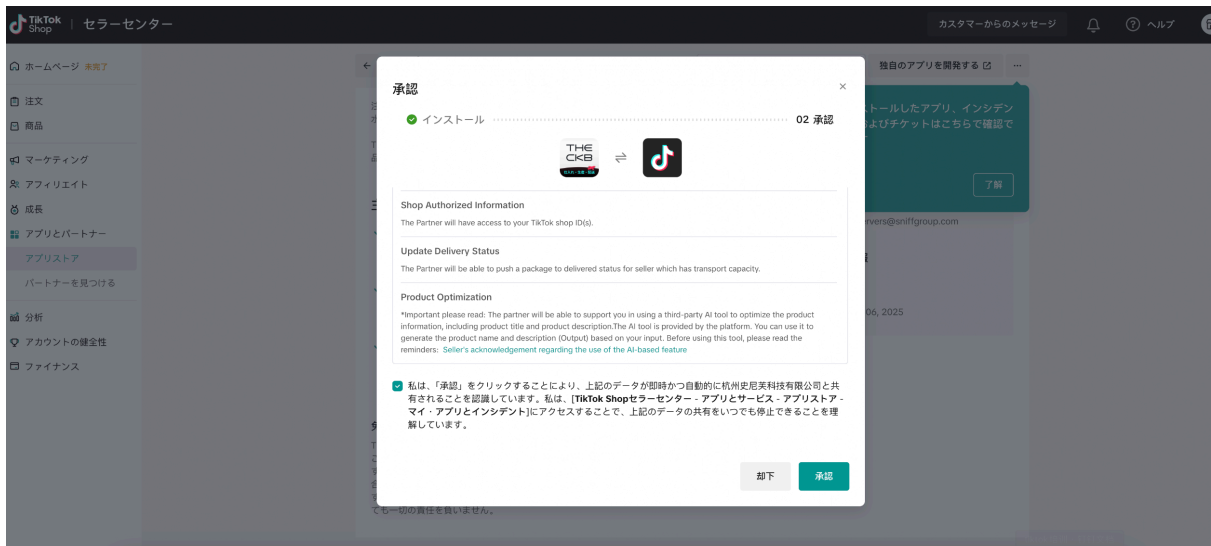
TikTok Shop | セラーセンター

カスタマーからのメッセージ　ヘルプ

ホームページ 未完了
注文
商品
マーケティング
アフィリエイト
成長
アプリとパートナー
アプリストア
パートナーを見つける
分析
アカウントの健全性
ファイナンス

独自のアプリを開発する ···

ストールしたアプリ、インシデン よびチケットはこちらで確認で

了解

rvers@sniffgroup.com

06, 2025

ても一切の責任を負いません。

承認

インストール　02 承認

THE CKB

Shop Authorized Information
The Partner will have access to your TikTok shop ID(s).

Update Delivery Status
The Partner will be able to push a package to delivered status for seller which has transport capacity.

Product Optimization
*Important please read: The partner will be able to support you in using a third-party AI tool to optimize the product information, including product title and product description.The AI tool is provided by the platform. You can use it to generate the product name and description (Output) based on your input. Before using this tool, please read the reminders: Seller's acknowledgement regarding the use of the AI-based feature

私は、「承認」をクリックすることにより、上記のデータが即時かつ自動的に杭州史尼芙科技有限公司と共有されることを認識しています。私は、[TikTok Shopセラーセンター - アプリとサービス - アプリストア - マイ・アプリとインシデント]にアクセスすることで、上記のデータの共有をいつでも停止できることを理解しています。

却下　承認